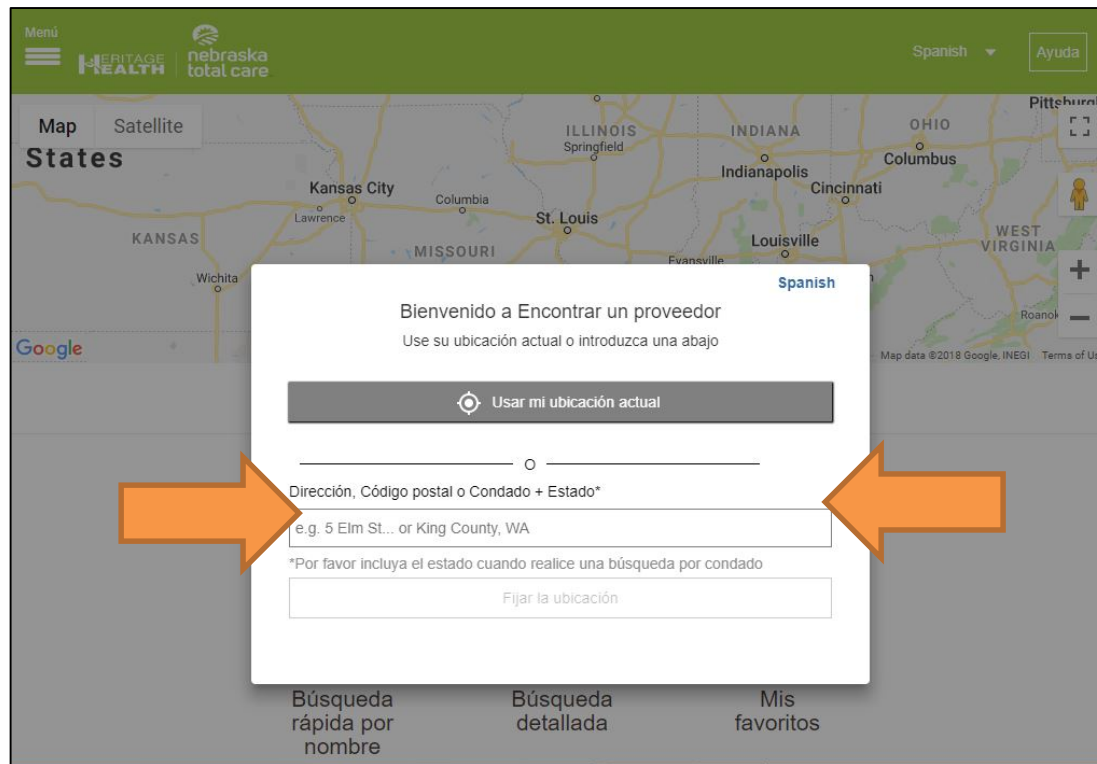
Menú

HERITAGE HEALTH | nebraska total care

Spanish

Ayuda

Map Satellite

States

Pittsburgh

ILLINOIS Springfield

INDIANA

OHIO

Indianapolis

Columbus

Kansas City

Cincinnati

Columbia

Lawrence

St. Louis

WEST VIRGINIA

KANSAS

Louisville

MISSOURI

Evansville

Wichita

Roanok

Google

Map data ©2018 Google, INEGI Terms of Us

Spanish

Bienvenido a Encontrar un proveedor

Use su ubicación actual o introduzca una abajo

Usar mi ubicación actual

O

Dirección, Código postal o Condado + Estado*

e.g. 5 Elm St... or King County, WA

*Por favor incluya el estado cuando realice una búsqueda por condado

Fijar la ubicación

Búsqueda rápida por nombre

Búsqueda detallada

Mis favoritos